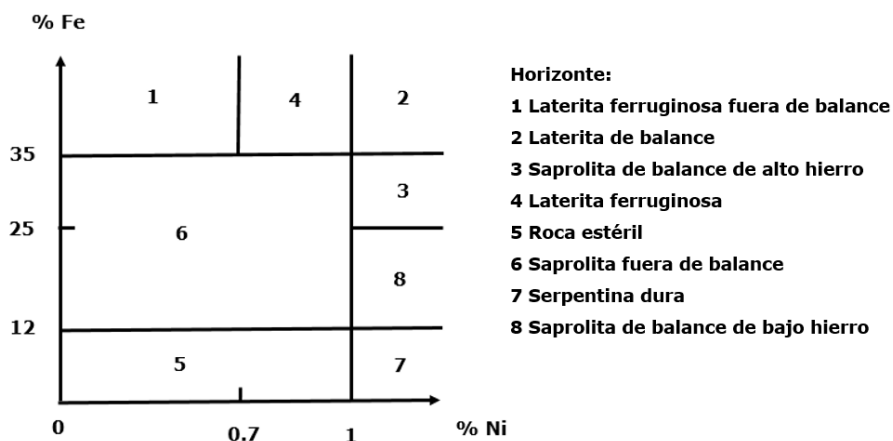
% Fe

1
4
2
35
3
25
6
8
12
5
7
0
0.7
1
% Ni

Horizonte:
1 Laterita ferruginosa fuera de balance
2 Laterita de balance
3 Saprolita de balance de alto hierro
4 Laterita ferruginosa
5 Roca estéril
6 Saprolita fuera de balance
7 Serpentina dura
8 Saprolita de balance de bajo hierro